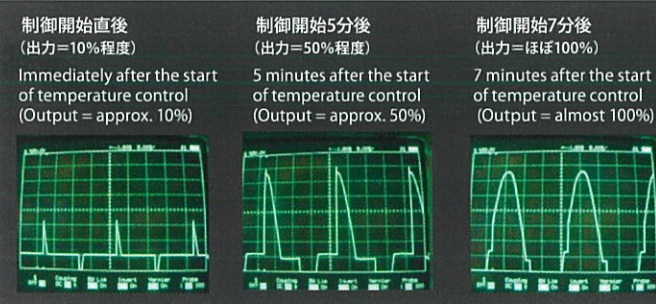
制御開始直後
（出力=10%程度）
Immediately after the start of temperature control
(Output = approx. 10%)

制御開始5分後
（出力=50%程度）
5 minutes after the start of temperature control
(Output = approx. 50%)

制御開始7分後
（出力=ほぼ100%）
7 minutes after the start of temperature control
(Output = almost 100%)